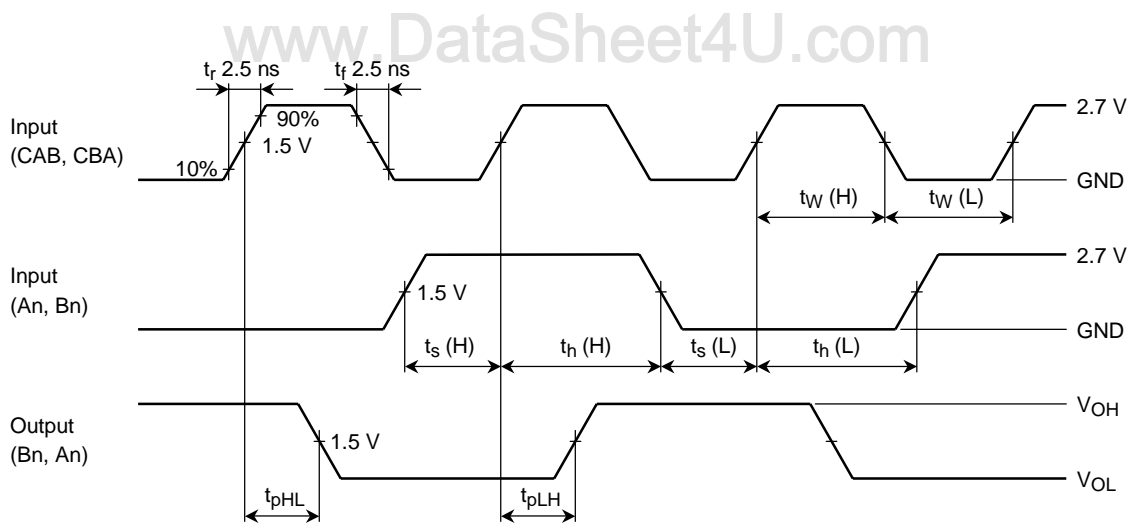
www.DataSheet4U.com

$t_r$ 2.5 ns

$t_f$ 2.5 ns

90%

1.5 V

10%

Input
(CAB, CBA)

2.7 V

GND

$t_W$ (H)

$t_W$ (L)

Input
(An, Bn)

1.5 V

2.7 V

GND

$t_s$ (H)

$t_h$ (H)

$t_s$ (L)

$t_h$ (L)

Output
(Bn, An)

1.5 V

$V_{OH}$

$V_{OL}$

$t_{pHL}$

$t_{pLH}$